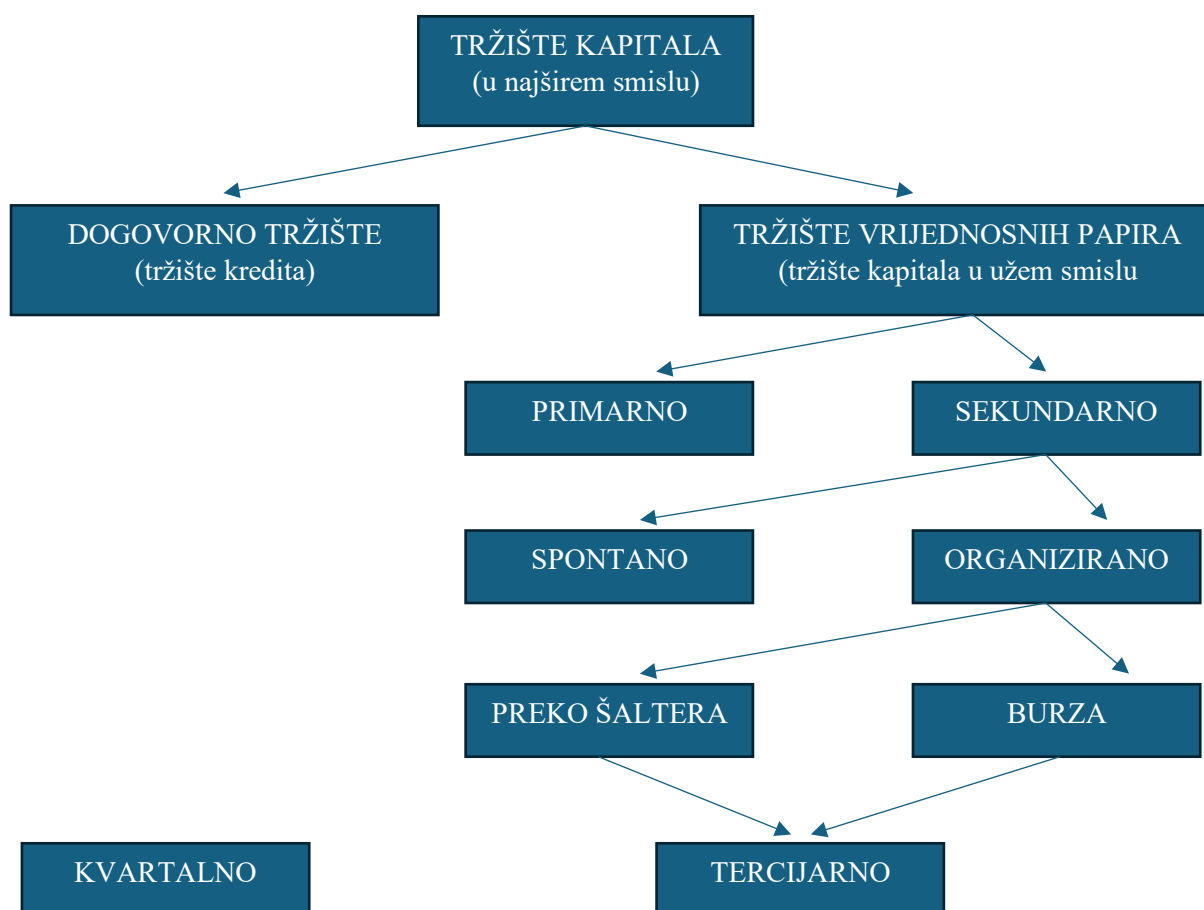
TRŽIŠTE KAPITALA
(u najširem smislu)

DOGOVORNO TRŽIŠTE
(tržište kredita)

TRŽIŠTE VRIJEDNOSNIH PAPIRA
(tržište kapitala u užem smislu

PRIMARNO

SEKUNDARNO

SPONTANO

ORGANIZIRANO

PREKO ŠALTERA

BURZA

KVARTALNO

TERCIJARNO